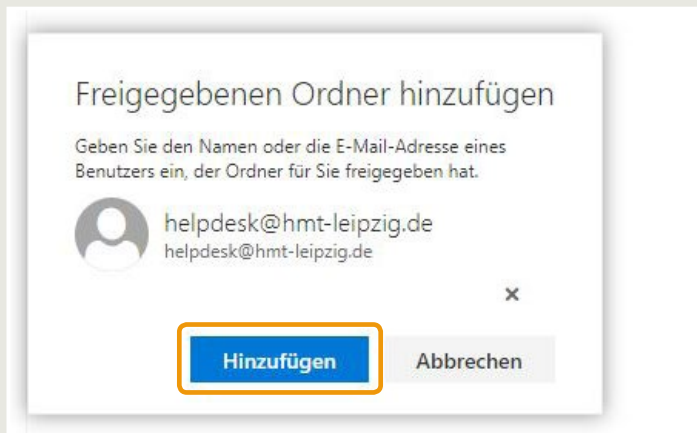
Freigegebenen Ordner hinzufügen

Geben Sie den Namen oder die E-Mail-Adresse eines Benutzers ein, der Ordner für Sie freigegeben hat.

helpdesk@hmt-leipzig.de
helpdesk@hmt-leipzig.de

×

Hinzufügen

Abbrechen